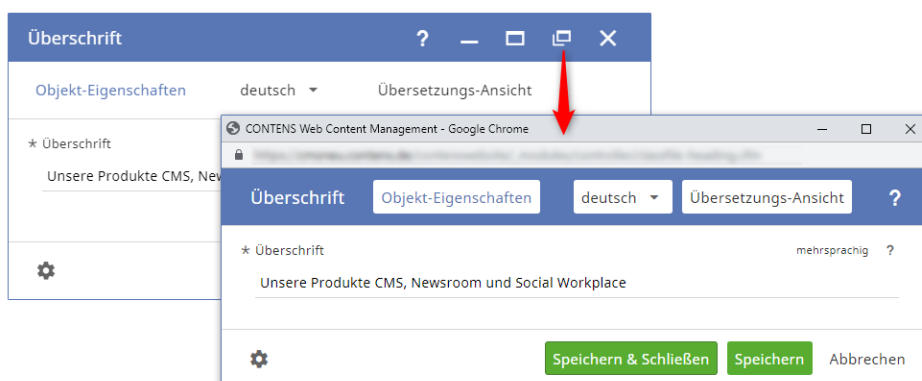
Überschrift ?

Objekt-Eigenschaften deutsch Übersetzungs-Ansicht

* Überschrift

Unsere Produkte CMS, New

CONTENS Web Content Management - Google Chrome

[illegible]

Überschrift Objekt-Eigenschaften deutsch Übersetzungs-Ansicht ?

* Überschrift mehrsprachig ?

Unsere Produkte CMS, Newsroom und Social Workplace

Speichern & Schließen Speichern Abbrechen